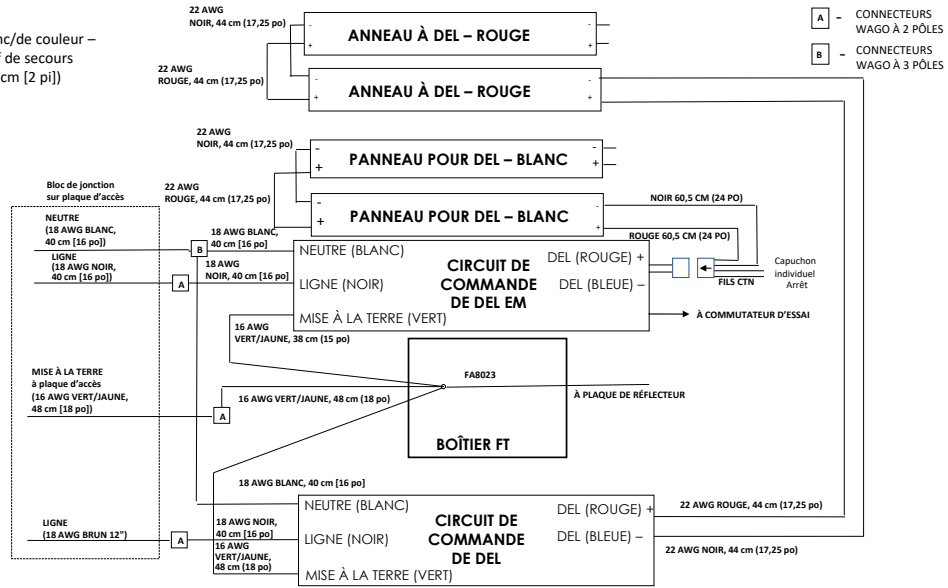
nc/de couleur – de secours cm [2 pi])

22 AWG NOIR, 44 cm (17,25 po)

ANNEAU À DEL – ROUGE

22 AWG ROUGE, 44 cm (17,25 po)

ANNEAU À DEL – ROUGE

A – CONNECTEURS WAGO À 2 PÔLES

B – CONNECTEURS WAGO À 3 PÔLES

22 AWG NOIR, 44 cm (17,25 po)

PANNEAU POUR DEL – BLANC

22 AWG ROUGE, 44 cm (17,25 po)

PANNEAU POUR DEL – BLANC

NOIR 60,5 CM (24 PO)

ROUGE 60,5 CM (24 PO)

Bloc de jonction sur plaque d'accès

NEUTRE (18 AWG BLANC, 40 cm [16 po])

18 AWG BLANC, 40 cm [16 po]

B

LIGNE (18 AWG NOIR, 40 cm [16 po])

A

18 AWG NOIR, 40 cm [16 po]

NEUTRE (BLANC)

LIGNE (NOIR)

MISE À LA TERRE (VERT)

CIRCUIT DE COMMANDE DE DEL EM

DEL (ROUGE) +

DEL (BLEUE) –

FILS CTN

Capuchon individuel Arrêt

À COMMUTATEUR D'ESSAI

16 AWG VERT/JAUNE, 38 cm (15 po)

FA8023

MISE À LA TERRE à plaque d'accès (16 AWG VERT/JAUNE, 48 cm [18 po])

16 AWG VERT/JAUNE, 48 cm (18 po)

A

À PLAQUE DE RÉFLECTEUR

BOÎTIER FT

18 AWG BLANC, 40 cm [16 po]

NEUTRE (BLANC)

CIRCUIT DE COMMANDE DE DEL

DEL (ROUGE) +

22 AWG ROUGE, 44 cm (17,25 po)

LIGNE (18 AWG BRUN 12")

A

18 AWG NOIR, 40 cm [16 po]

LIGNE (NOIR)

DEL (BLEUE) –

22 AWG NOIR, 44 cm (17,25 po)

16 AWG VERT/JAUNE, 48 cm (18 po)

MISE À LA TERRE (VERT)